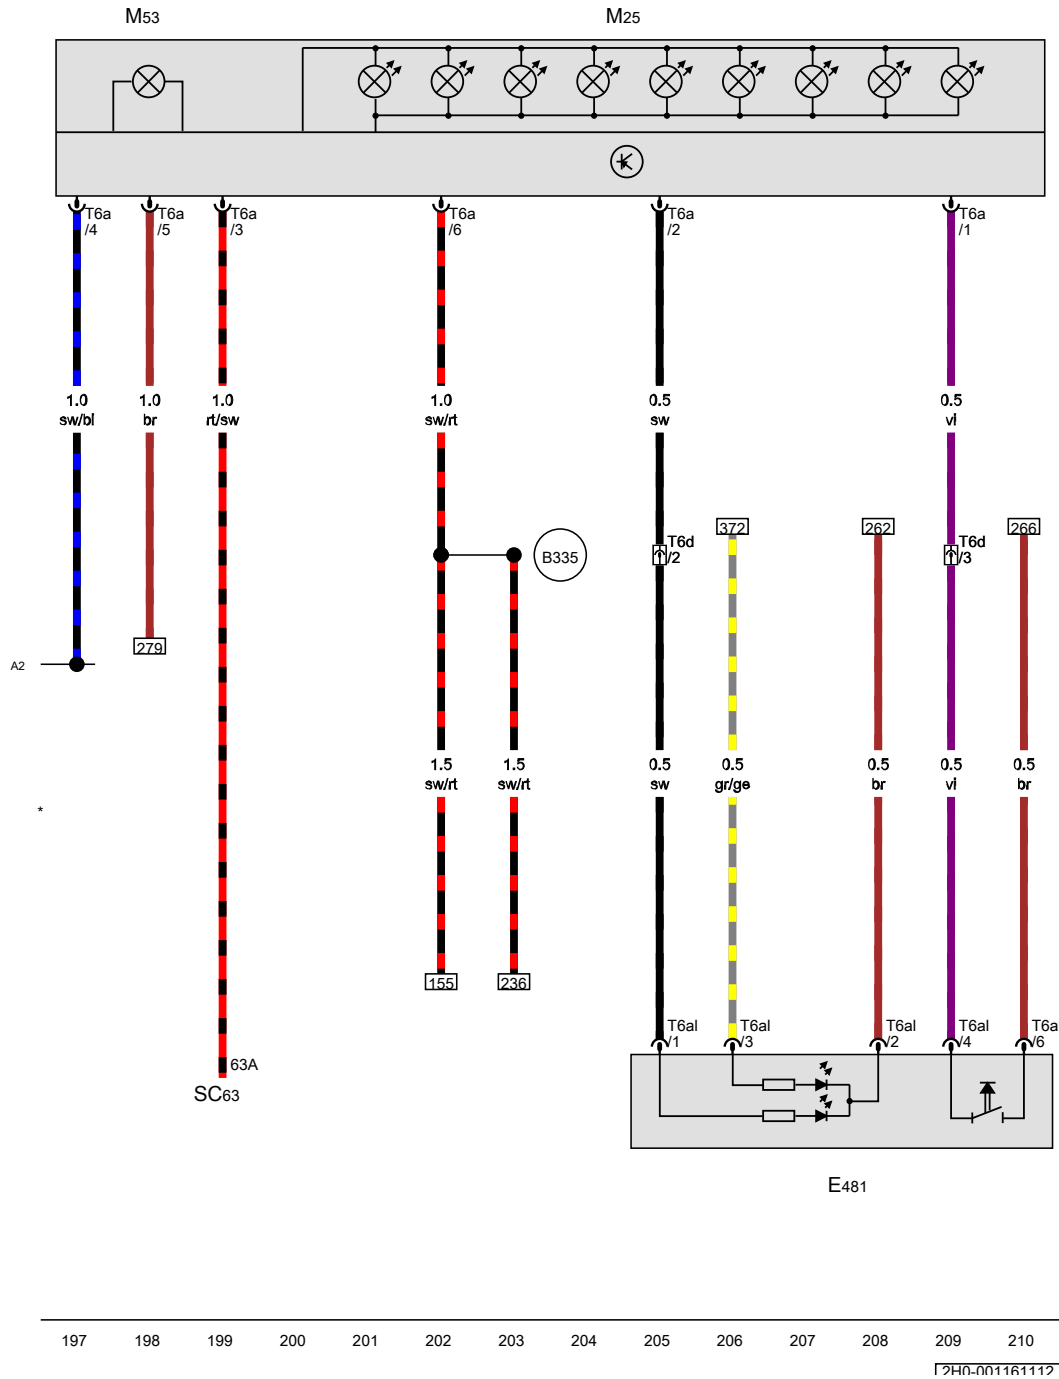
M53

M25

T6a /4

T6a /5

T6a /3

T6a /6

T6a /2

T6a /1

1.0 sw/bl

1.0 br

1.0 rt/sw

1.0 sw/rt

0.5 sw

0.5 vi

T6d /2

372

262

T6d /3

266

B335

279

A2

1.5 sw/rt

1.5 sw/rt

0.5 sw

0.5 gr/ge

0.5 br

0.5 vi

0.5 br

*

155

236

T6al /1

T6al /3

T6al /2

T6al /4

T6a /6

63A

SC63

E481

197 198 199 200 201 202 203 204 205 206 207 208 209 210

2H0-001161112